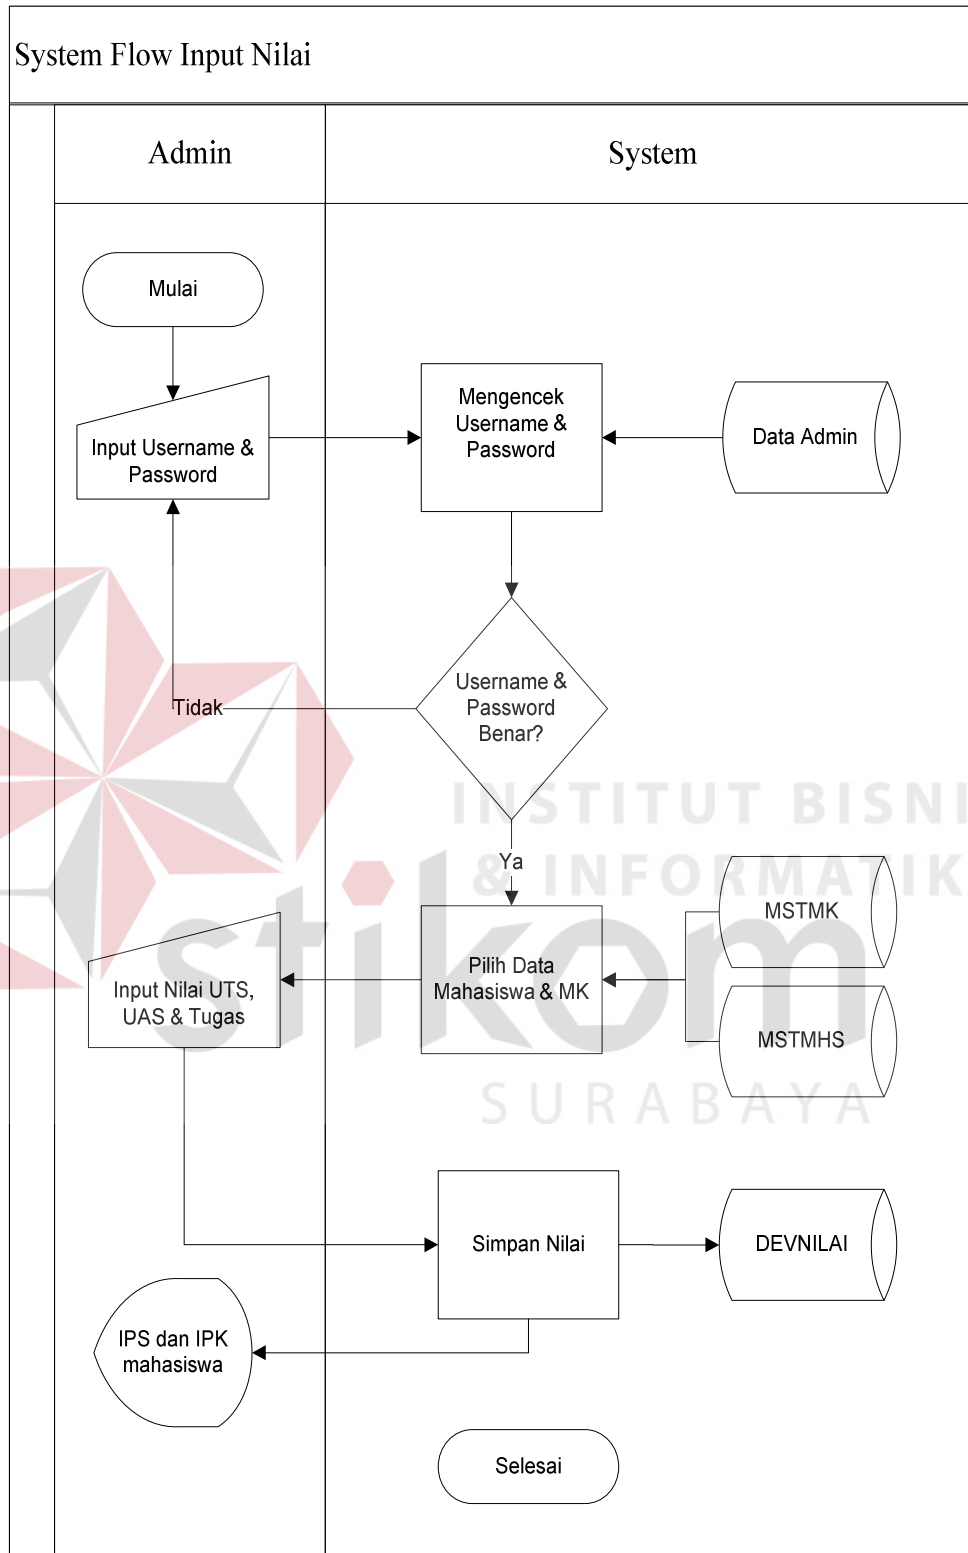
System Flow Input Nilai

Admin

System

Mulai

Input Username & Password

Mengencek Username & Password

Data Admin

Username & Password Benar?

Tidak

Ya

INSTITUT BISNIS & INFORMATIKA

stikom

SURABAYA

MSTMK

MSTMHS

Pilih Data Mahasiswa & MK

Input Nilai UTS, UAS & Tugas

Simpan Nilai

DEVNILAI

IPS dan IPK mahasiswa

Selesai